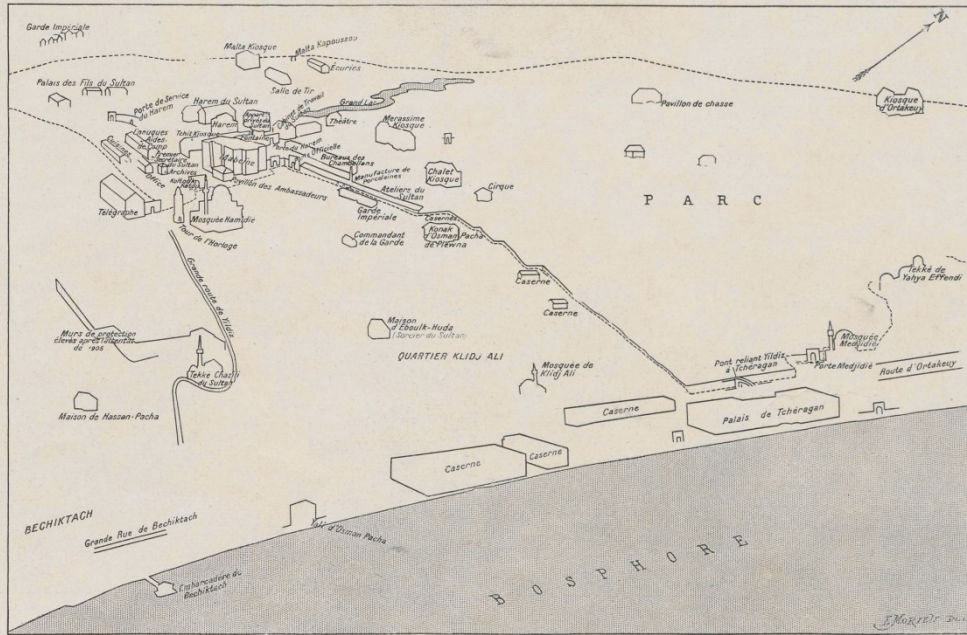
Garde Impériale

Malta Kiosque

Malta Kapoussou

Écuries

Palais des Fils du Sultan

Salle de Tir

Porte de Service du Harem

Harem du Sultan

Grand Lac

Pavillon de chasse

Kiosque d'Ortakeuy

Théâtre

Merassime Kiosque

Mabeïn

Pavillon des Ambassadeurs

Bureaux des Chambellans

Manufacture de Porcelaines

Ateliers du Sultan

Chalet Kiosque

Cirque

Télégraphe

Archives

Mosquée Hamidié

Tour de l'Horloge

Garde Impériale

Commandant de la Garde

Konak d'Osman Pacha de Plewna

Casernes

P A R C

Grande route de Yildiz

Caserne

Caserne

Tekké de Yahya Effendi

Murs de protection élevés après l'attentat de 1905

Maison d'Eboulk-Huda (Sorcier du Sultan)

QUARTIER KLIDJ ALI

Mosquée Medjidié

Mosquée de Klidj Ali

Pont reliant Yildiz à Tchéragan

Porte Medjidié

Route d'Ortakeuy

Tekke Chazli du Sultan

Maison de Hassen-Pacha

Caserne

Palais de Tchéragan

Caserne

Caserne

BECHIKTACH

Grande Rue de Bechiktach

Tombe d'Osman Pacha

Embarcadère de Bechiktach

B O S P H O R E

J. Mortiès